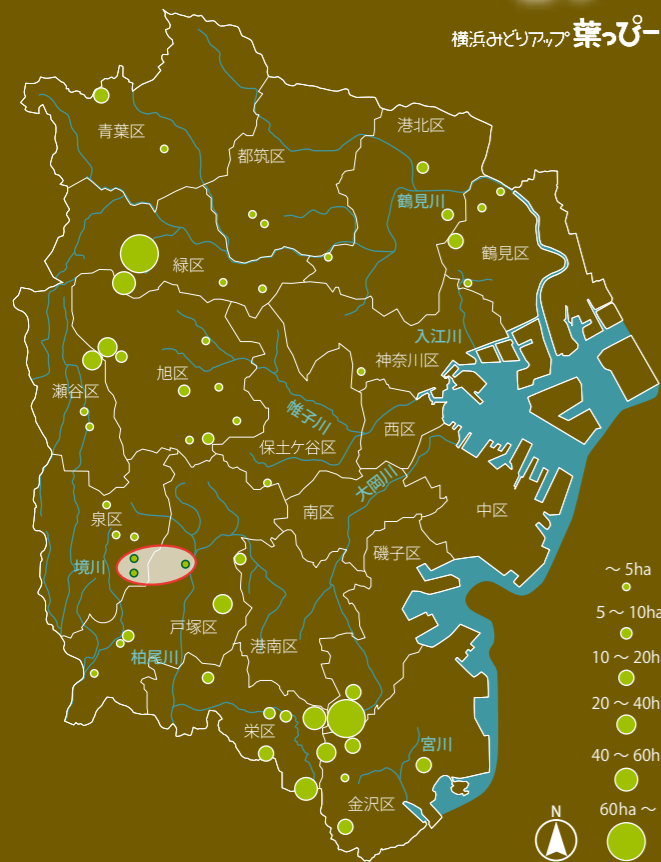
横浜みどりアップ 葉っぴー

青葉区
都筑区
港北区
鶴見川
鶴見区
緑区
入江川
神奈川区
瀬谷区
旭区
帷子川
西区
保土ケ谷区
大岡川
泉区
南区
中区
境川
磯子区
戸塚区
柏尾川
港南区
栄区
宮川
金沢区
N

〜 5ha
5 〜 10ha
10 〜 20ha
20 〜 40ha
40 〜 60ha
60ha 〜